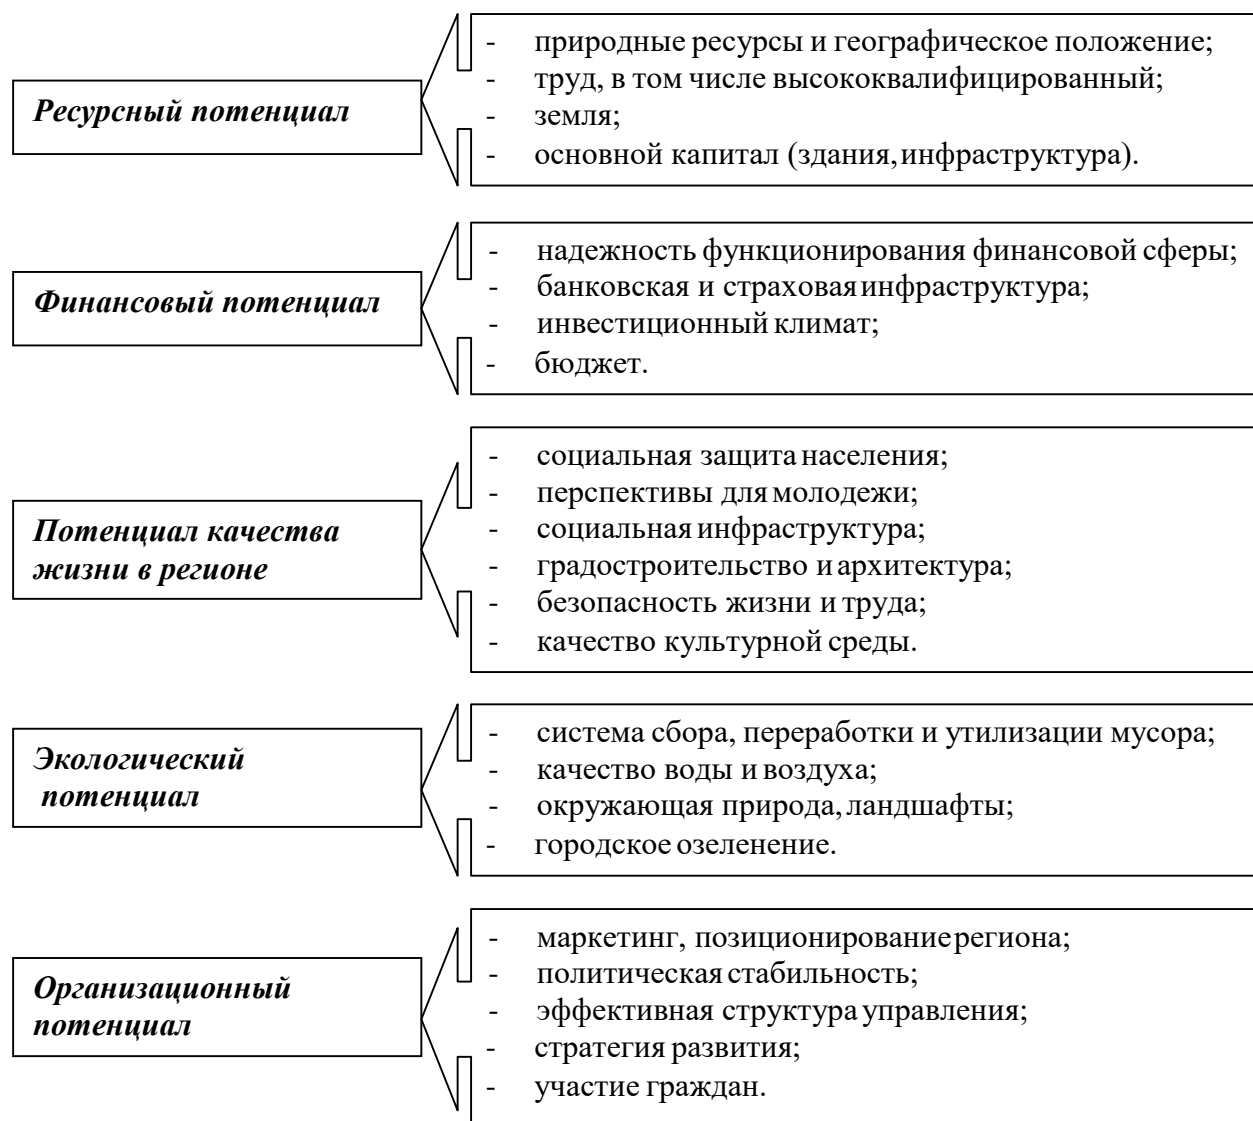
Ресурсный потенциал

- природные ресурсы и географическое положение;
- труд, в том числе высококвалифицированный;
- земля;
- основной капитал (здания, инфраструктура).

Финансовый потенциал

- надежность функционирования финансовой сферы;
- банковская и страховая инфраструктура;
- инвестиционный климат;
- бюджет.

Потенциал качества жизни в регионе

- социальная защита населения;
- перспективы для молодежи;
- социальная инфраструктура;
- градостроительство и архитектура;
- безопасность жизни и труда;
- качество культурной среды.

Экологический потенциал

- система сбора, переработки и утилизации мусора;
- качество воды и воздуха;
- окружающая природа, ландшафты;
- городское озеленение.

Организационный потенциал

- маркетинг, позиционирование региона;
- политическая стабильность;
- эффективная структура управления;
- стратегия развития;
- участие граждан.